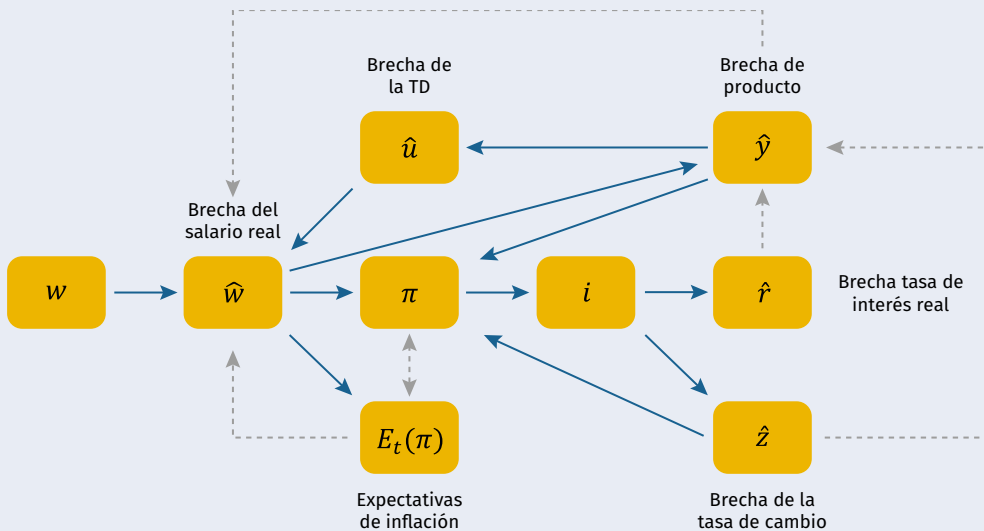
Brecha de la TD

Brecha de producto

$\hat{u}$

$\hat{y}$

Brecha del salario real

$w$

$\widehat{w}$

$\pi$

$i$

$\hat{r}$

Brecha tasa de interés real

$E_t(\pi)$

$\hat{z}$

Expectativas de inflación

Brecha de la tasa de cambio